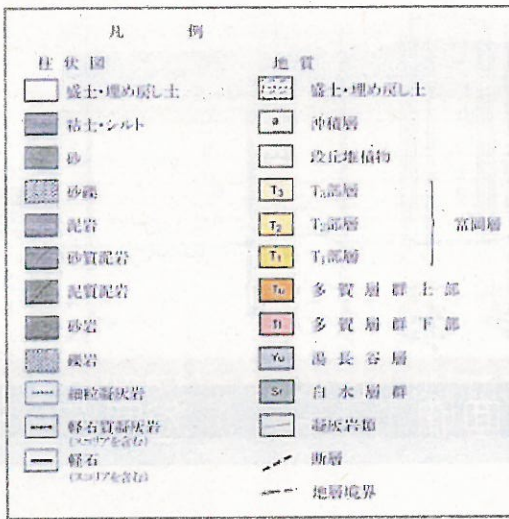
凡　　例

柱状図

盛土・埋め戻し土

粘土・シルト

砂

砂礫

泥岩

砂質泥岩

泥質泥岩

砂岩

礫岩

細粒凝灰岩

軽石質凝灰岩
(スコリアを含む)

軽石
(スコリアを含む)

地質

盛土・埋め戻し土

a　沖積層

段丘堆積物

T₃　T₃部層

T₂　T₂部層

T₁　T₁部層

富岡層

Tu　多賀層群上部

Tl　多賀層群下部

Yu　湯長谷層

Sr　白水層群

凝灰岩塊

断層

地層境界